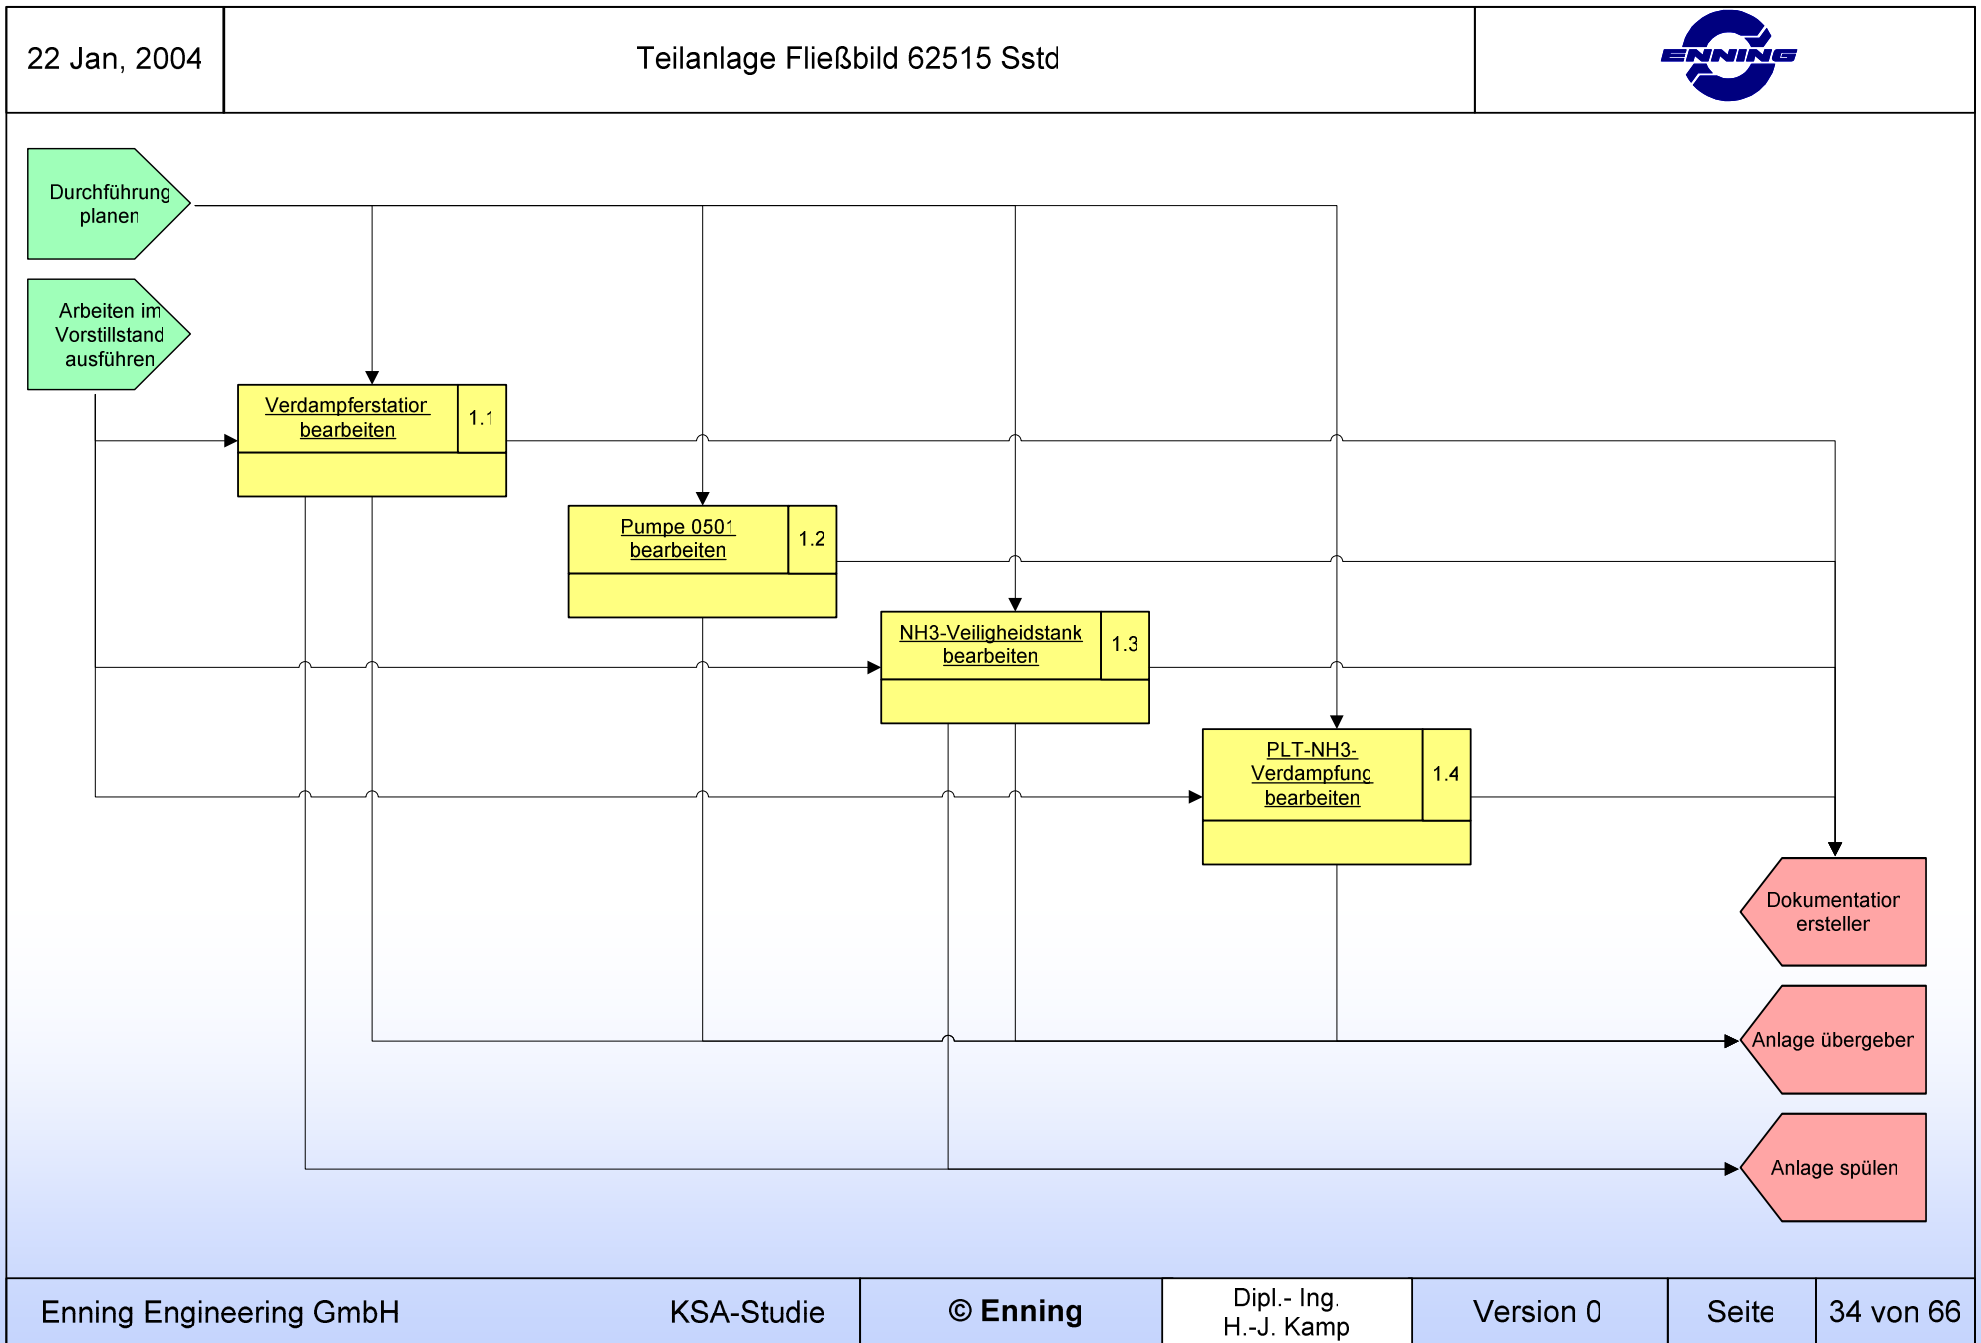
22 Jan, 2004

Teilanlage Fließbild 62515 Sstd

ENNING

Durchführung planen

Arbeiten im Vorstillstand ausführen

Verdampferstation bearbeiten

1.1

Pumpe 0501 bearbeiten

1.2

NH3-Veiligheidstank bearbeiten

1.3

PLT-NH3-Verdampfung bearbeiten

1.4

Dokumentation erstellen

Anlage übergeben

Anlage spülen

Enning Engineering GmbH

KSA-Studie

© Enning

Dipl.- Ing. H.-J. Kamp

Version 0

Seite

34 von 66